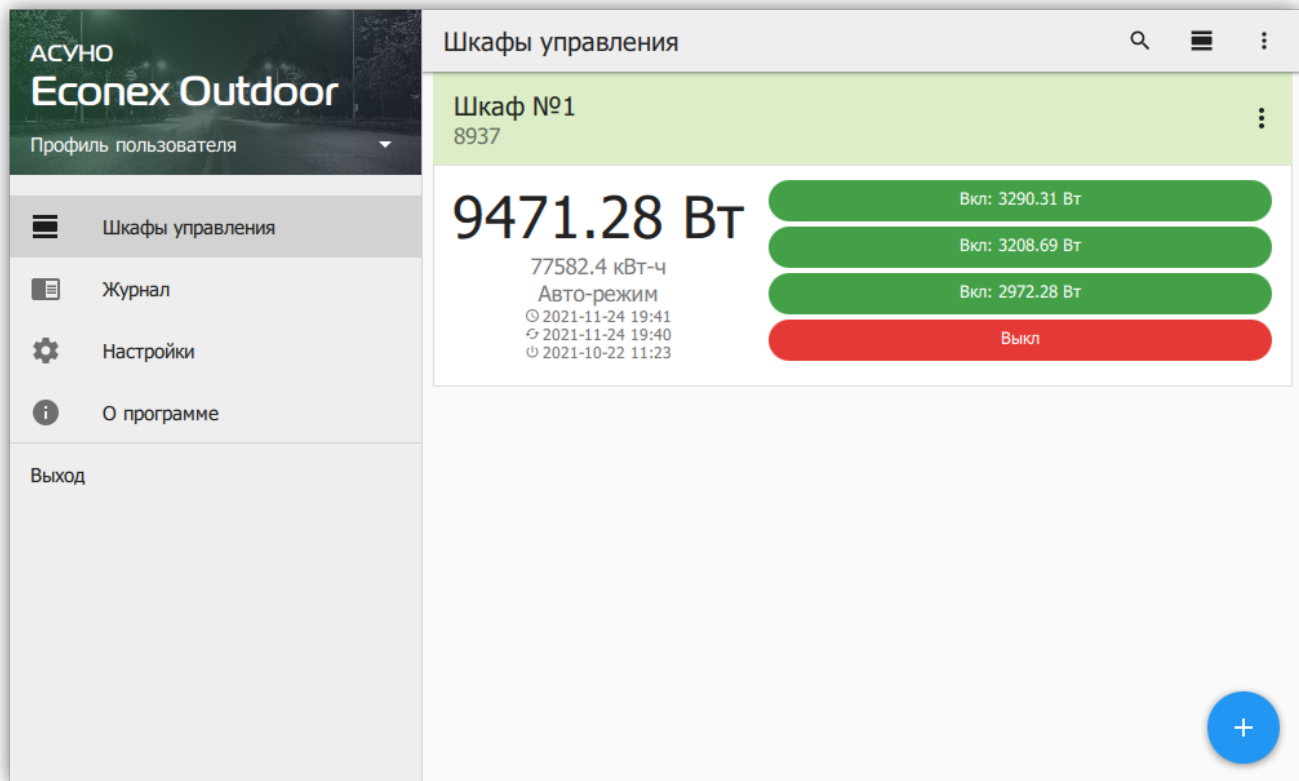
АСУНО
Econex Outdoor
Профиль пользователя

Шкафы управления
Журнал
Настройки
О программе
Выход

Шкафы управления

Шкаф №1
8937

9471.28 Вт
77582.4 кВт-ч
Авто-режим
2021-11-24 19:41
2021-11-24 19:40
2021-10-22 11:23

Вкл: 3290.31 Вт
Вкл: 3208.69 Вт
Вкл: 2972.28 Вт
Выкл

+